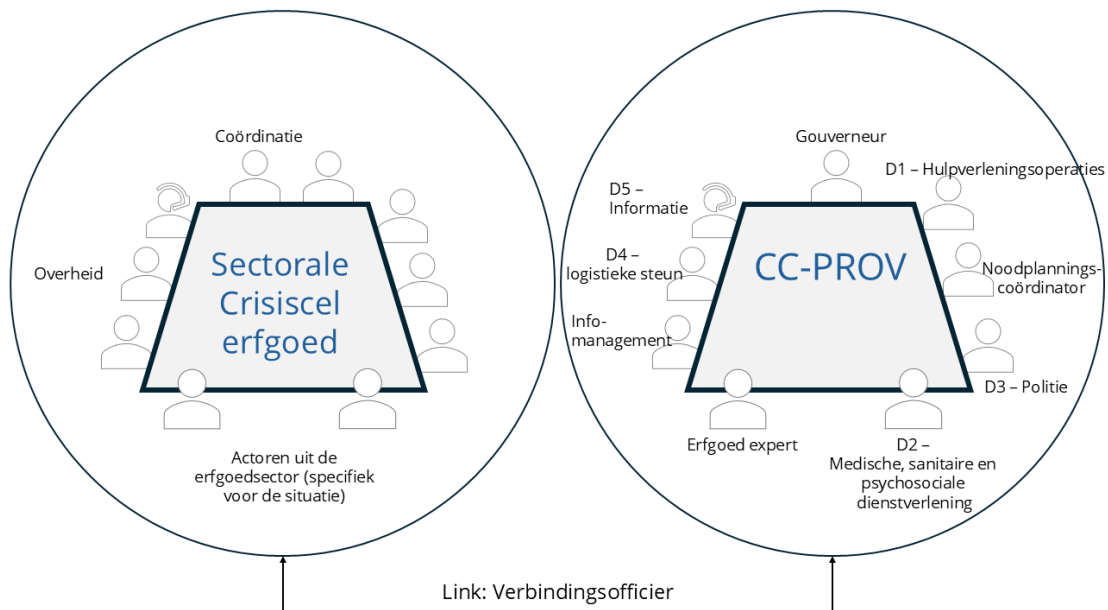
Coördinatie

Overheid

Sectorale Crisiscel erfgoed

Actoren uit de erfgoedsector (specifiek voor de situatie)

Gouverneur

D1 – Hulpverleningsoperaties

D5 – Informatie

D4 – logistieke steun

CC-PROV

Noodplanningscoördinator

Infomanagement

D3 – Politie

Erfgoed expert

D2 – Medische, sanitaire en psychosociale dienstverlening

Link: Verbindingsofficier